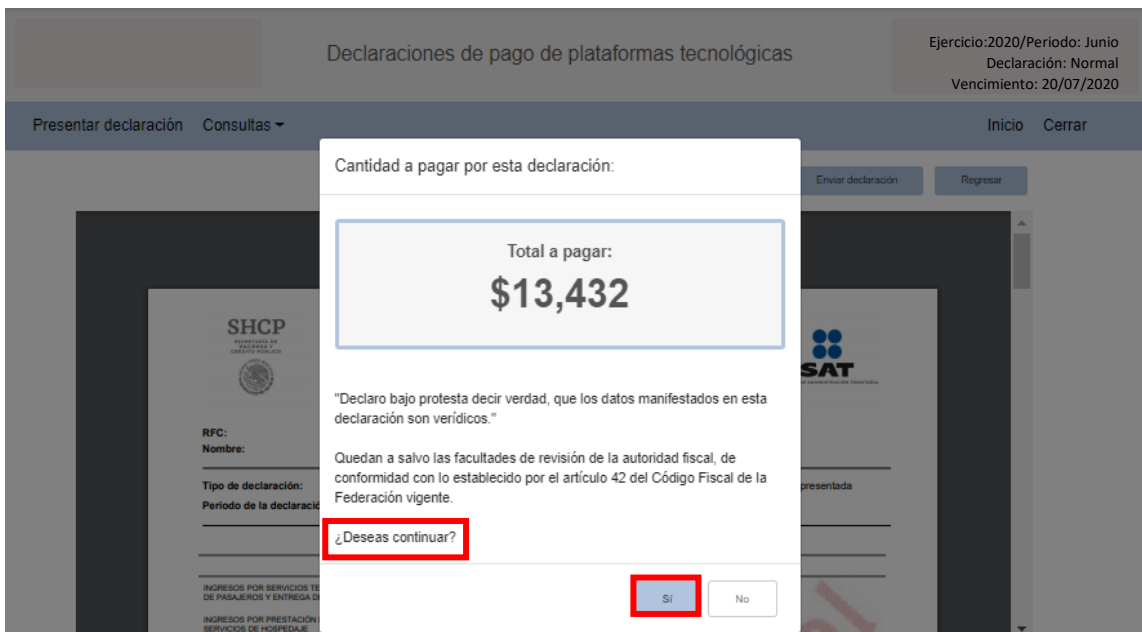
Declaraciones de pago de plataformas tecnológicas

Ejercicio:2020/Periodo: Junio
Declaración: Normal
Vencimiento: 20/07/2020

Presentar declaración Consultas

Inicio Cerrar

Enviar declaración

Regresar

SHCP
SECRETARÍA DE HACIENDA Y CRÉDITO PÚBLICO

SAT

RFC:
Nombre:

Tipo de declaración:
Periodo de la declaració

presentada

INGRESOS POR SERVICIOS TE DE PASAJEROS Y ENTREGA D

INGRESOS POR PRESTACIÓN SERVICIOS DE HOSPEDAJE

Cantidad a pagar por esta declaración:

Total a pagar:
$13,432

"Declaro bajo protesta decir verdad, que los datos manifestados en esta declaración son verídicos."

Quedan a salvo las facultades de revisión de la autoridad fiscal, de conformidad con lo establecido por el artículo 42 del Código Fiscal de la Federación vigente.

¿Deseas continuar?

Sí

No